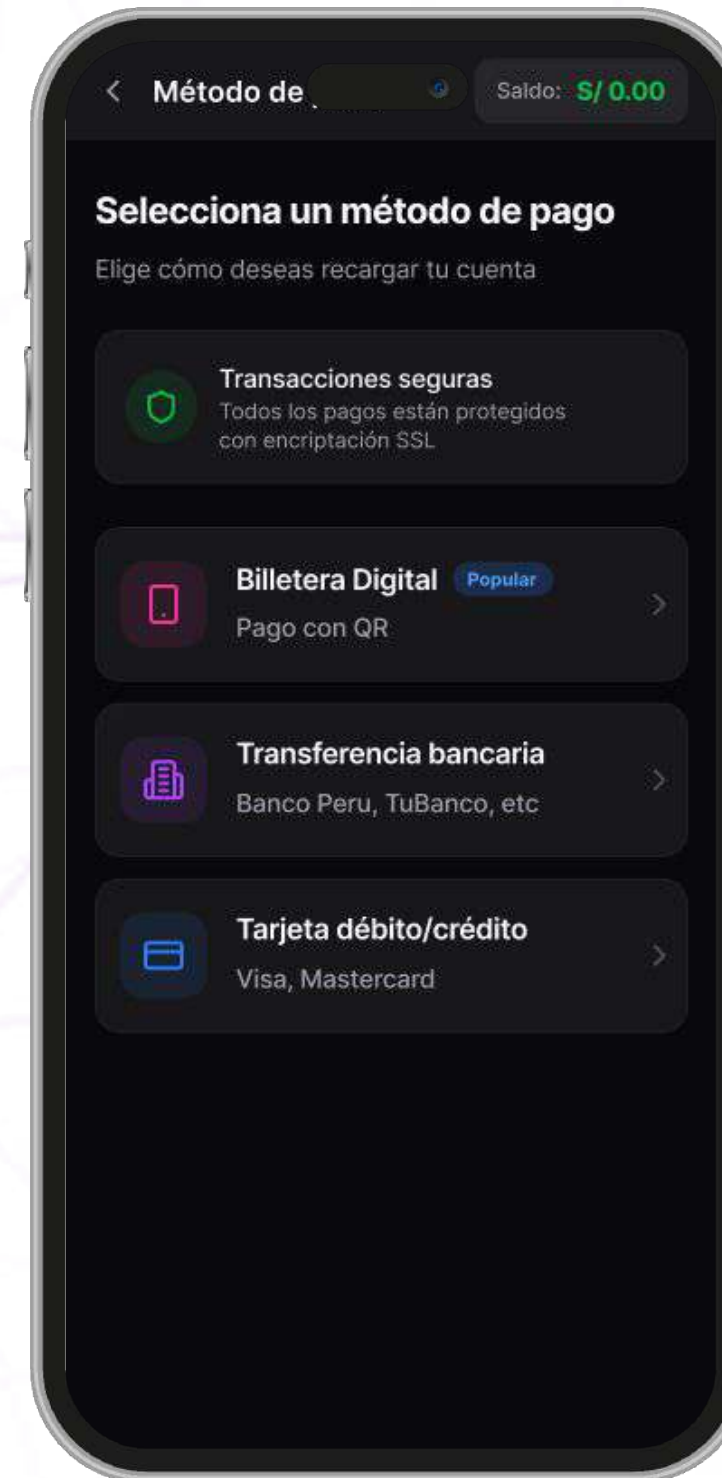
Método de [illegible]

Saldo: S/ 0.00

Selecciona un método de pago

Elige cómo deseas recargar tu cuenta

Transacciones seguras
Todos los pagos están protegidos con encriptación SSL

Billetera Digital Popular
Pago con QR

Transferencia bancaria
Banco Peru, TuBanco, etc

Tarjeta débito/crédito
Visa, Mastercard